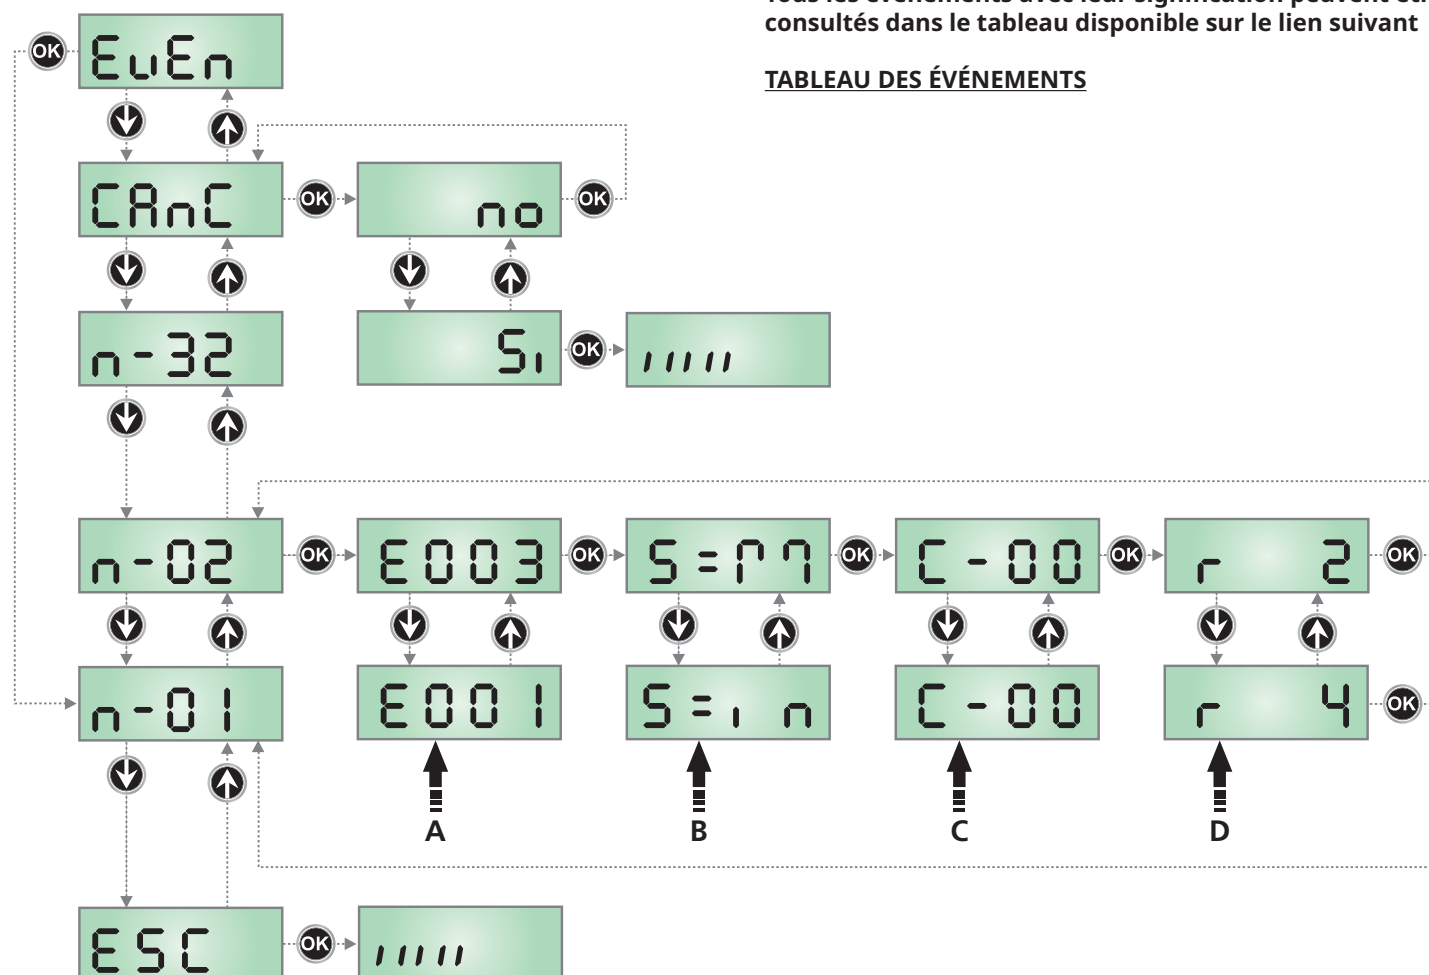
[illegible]
consultés dans le tableau disponible sur le lien suivant

TABLEAU DES ÉVÉNEMENTS

OK EuEn

CAnC OK no OK

n-32

Si OK -----

n-02 OK E003 OK S=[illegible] OK C-00 OK r 2 OK

n-01

E001

S=in

C-00

r 4 OK

A

B

C

D

ESC OK -----